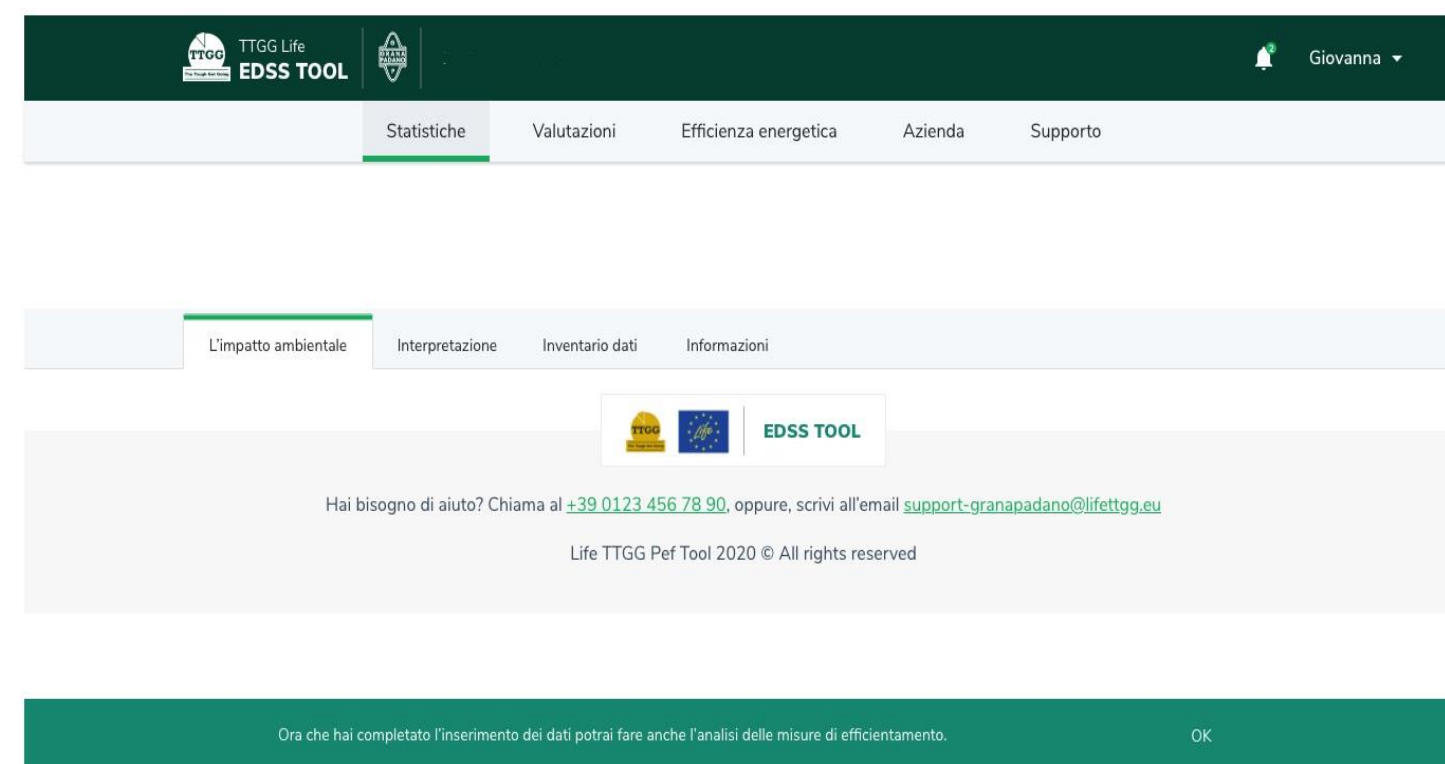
TTGG
The Tough Get Going
TTGG Life
EDSS TOOL

GRANA PADANO

2

Giovanna

Statistiche
Valutazioni
Efficienza energetica
Azienda
Supporto

L'impatto ambientale
Interpretazione
Inventario dati
Informazioni

TTGG
EDSS TOOL

Hai bisogno di aiuto? Chiama al +39 0123 456 78 90, oppure, scrivi all'email support-granapadano@lifettgg.eu

Life TTGG Pef Tool 2020 © All rights reserved

Ora che hai completato l'inserimento dei dati potrai fare anche l'analisi delle misure di efficientamento.

OK